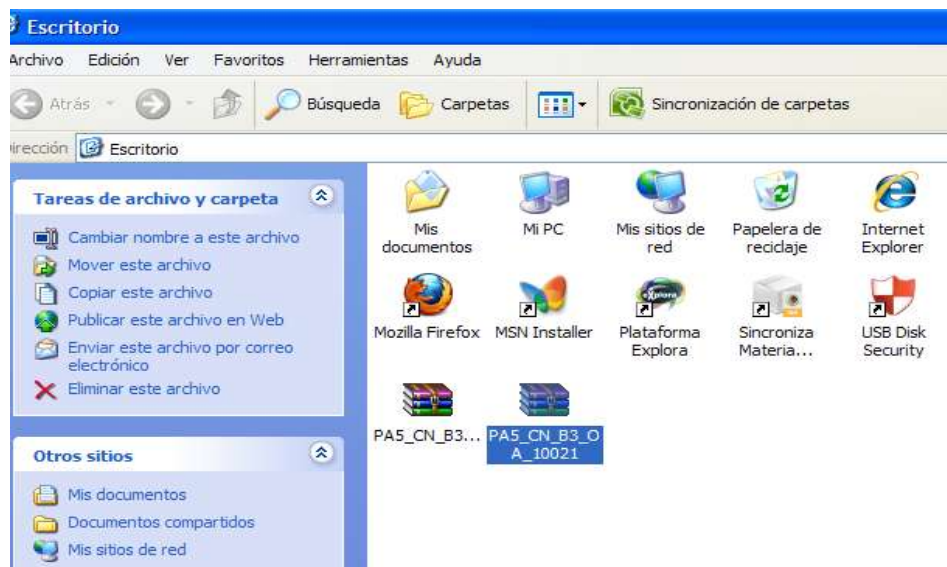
Escritorio

Archivo Edición Ver Favoritos Herramientas Ayuda

Atrás Búsqueda Carpetas Sincronización de carpetas

irección Escritorio

Tareas de archivo y carpeta

Cambiar nombre a este archivo
Mover este archivo
Copiar este archivo
Publicar este archivo en Web
Enviar este archivo por correo electrónico
Eliminar este archivo

Otros sitios

Mis documentos
Documentos compartidos
Mis sitios de red

Mis documentos
Mi PC
Mis sitios de red
Papelera de reciclaje
Internet Explorer
Mozilla Firefox
MSN Installer
Plataforma Explora
Sincroniza Materia...
USB Disk Security
PA5_CN_B3...
PA5_CN_B3_OA_10021